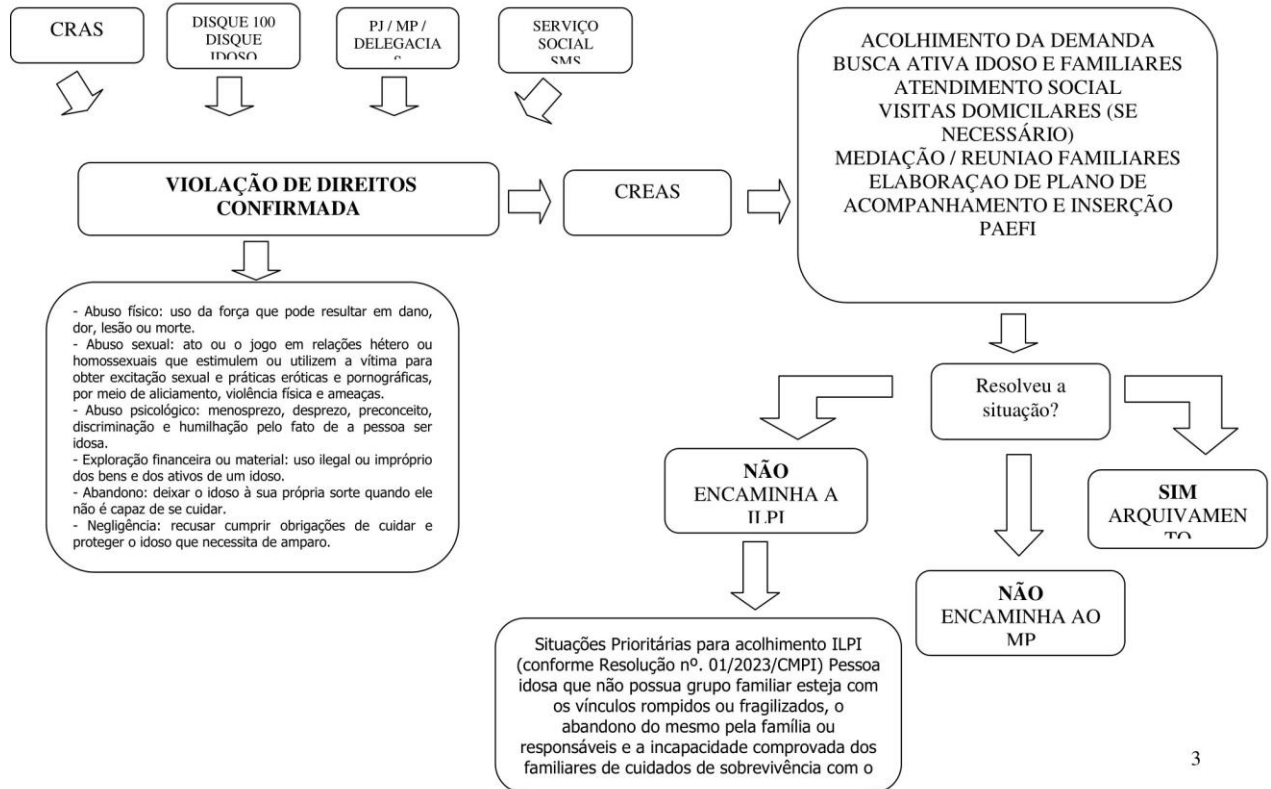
CRAS

DISQUE 100 DISQUE IDOSO

PJ / MP / DELEGACIA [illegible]

SERVIÇO SOCIAL SMS

ACOLHIMENTO DA DEMANDA
BUSCA ATIVA IDOSO E FAMILIARES
ATENDIMENTO SOCIAL
VISITAS DOMICILARES (SE NECESSÁRIO)
MEDIAÇÃO / REUNIAO FAMILIARES
ELABORAÇAO DE PLANO DE ACOMPANHAMENTO E INSERÇÃO
PAEFI

VIOLAÇÃO DE DIREITOS CONFIRMADA

CREAS

- Abuso físico: uso da força que pode resultar em dano, dor, lesão ou morte.
- Abuso sexual: ato ou o jogo em relações hétero ou homossexuais que estimulem ou utilizem a vítima para obter excitação sexual e práticas eróticas e pornográficas, por meio de aliciamento, violência física e ameaças.
- Abuso psicológico: menosprezo, desprezo, preconceito, discriminação e humilhação pelo fato de a pessoa ser idosa.
- Exploração financeira ou material: uso ilegal ou impróprio dos bens e dos ativos de um idoso.
- Abandono: deixar o idoso à sua própria sorte quando ele não é capaz de se cuidar.
- Negligência: recusar cumprir obrigações de cuidar e proteger o idoso que necessita de amparo.

Resolveu a situação?

NÃO
ENCAMINHA A ILPI

SIM
ARQUIVAMENTO

NÃO
ENCAMINHA AO MP

Situações Prioritárias para acolhimento ILPI (conforme Resolução nº. 01/2023/CMPI) Pessoa idosa que não possua grupo familiar esteja com os vínculos rompidos ou fragilizados, o abandono do mesmo pela família ou responsáveis e a incapacidade comprovada dos familiares de cuidados de sobrevivência com o

3